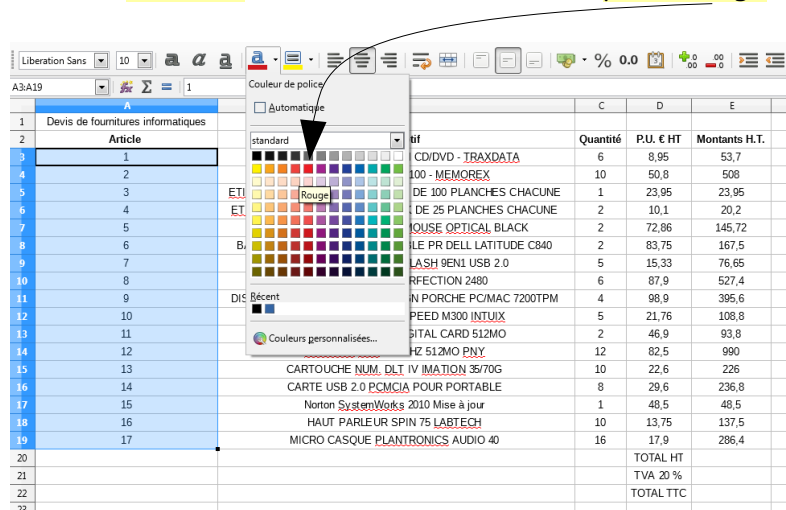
Liberation Sans 10

A3:A19 1

Couleur de police

Automatique

standard

Rouge

Récent

Couleurs personnalisées...

| | A | B | C | D | E |
|---|---|---|---|---|---|
| 1 | Devis de fournitures informatiques | | | | |
| 2 | Article | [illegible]tif | Quantité | P.U. € HT | Montants H.T. |
| 3 | 1 | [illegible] CD/DVD - TRAXDATA | 6 | 8,95 | 53,7 |
| 4 | 2 | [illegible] 100 - MEMOREX | 10 | 50,8 | 508 |
| 5 | 3 | ETI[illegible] DE 100 PLANCHES CHACUNE | 1 | 23,95 | 23,95 |
| 6 | 4 | ET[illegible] DE 25 PLANCHES CHACUNE | 2 | 10,1 | 20,2 |
| 7 | 5 | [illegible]MOUSE OPTICAL BLACK | 2 | 72,86 | 145,72 |
| 8 | 6 | BA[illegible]LE PR DELL LATITUDE C840 | 2 | 83,75 | 167,5 |
| 9 | 7 | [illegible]LASH 9EN1 USB 2.0 | 5 | 15,33 | 76,65 |
| 10 | 8 | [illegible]RFECTION 2480 | 6 | 87,9 | 527,4 |
| 11 | 9 | DIS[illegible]N PORCHE PC/MAC 7200TPM | 4 | 98,9 | 395,6 |
| 12 | 10 | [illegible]PEED M300 INTUIX | 5 | 21,76 | 108,8 |
| 13 | 11 | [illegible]GITAL CARD 512MO | 2 | 46,9 | 93,8 |
| 14 | 12 | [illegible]HZ 512MO PNY | 12 | 82,5 | 990 |
| 15 | 13 | CARTOUCHE NUM. DLT IV IMATION 35/70G | 10 | 22,6 | 226 |
| 16 | 14 | CARTE USB 2.0 PCMCIA POUR PORTABLE | 8 | 29,6 | 236,8 |
| 17 | 15 | Norton SystemWorks 2010 Mise à jour | 1 | 48,5 | 48,5 |
| 18 | 16 | HAUT PARLEUR SPIN 75 LABTECH | 10 | 13,75 | 137,5 |
| 19 | 17 | MICRO CASQUE PLANTRONICS AUDIO 40 | 16 | 17,9 | 286,4 |
| 20 | | | | TOTAL HT | |
| 21 | | | | TVA 20 % | |
| 22 | | | | TOTAL TTC | |